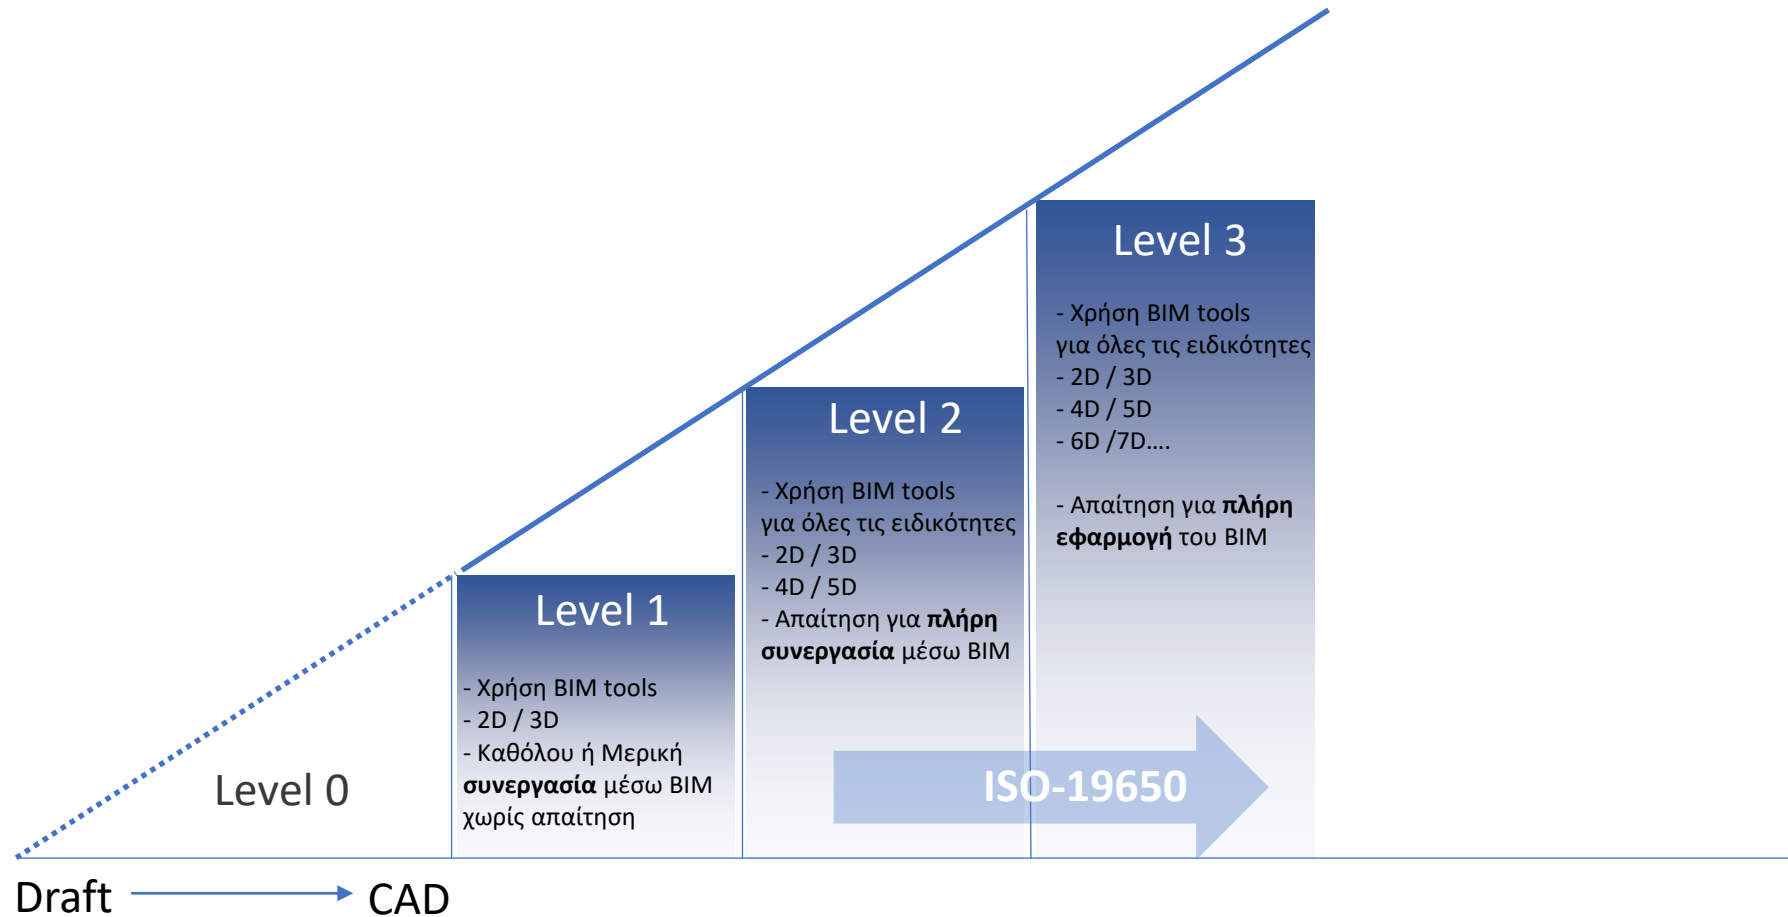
Level 3

- Χρήση BIM tools
για όλες τις ειδικότητες
- 2D / 3D
- 4D / 5D
- 6D /7D….

- Απαίτηση για **πλήρη εφαρμογή** του BIM

Level 2

- Χρήση BIM tools
για όλες τις ειδικότητες
- 2D / 3D
- 4D / 5D
- Απαίτηση για **πλήρη συνεργασία** μέσω BIM

Level 1

- Χρήση BIM tools
- 2D / 3D
- Καθόλου ή Μερική **συνεργασία** μέσω BIM χωρίς απαίτηση

Level 0

ISO-19650

Draft CAD